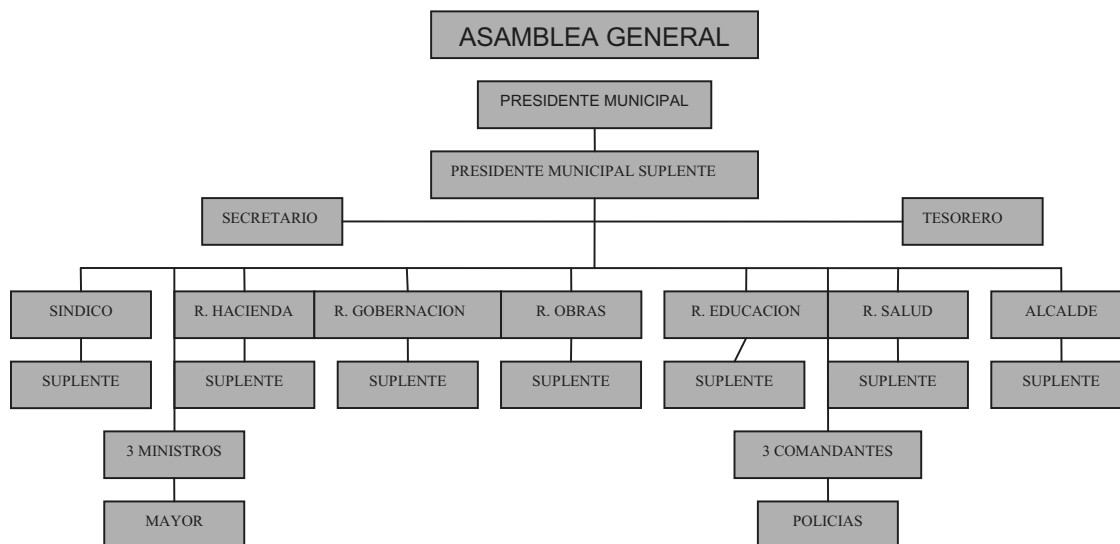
ASAMBLEA GENERAL

PRESIDENTE MUNICIPAL

PRESIDENTE MUNICIPAL SUPLENTE

SECRETARIO

TESORERO

SINDICO

R. HACIENDA

R. GOBERNACION

R. OBRAS

R. EDUCACION

R. SALUD

ALCALDE

SUPLENTE

SUPLENTE

SUPLENTE

SUPLENTE

SUPLENTE

SUPLENTE

SUPLENTE

3 MINISTROS

3 COMANDANTES

MAYOR

POLICIAS